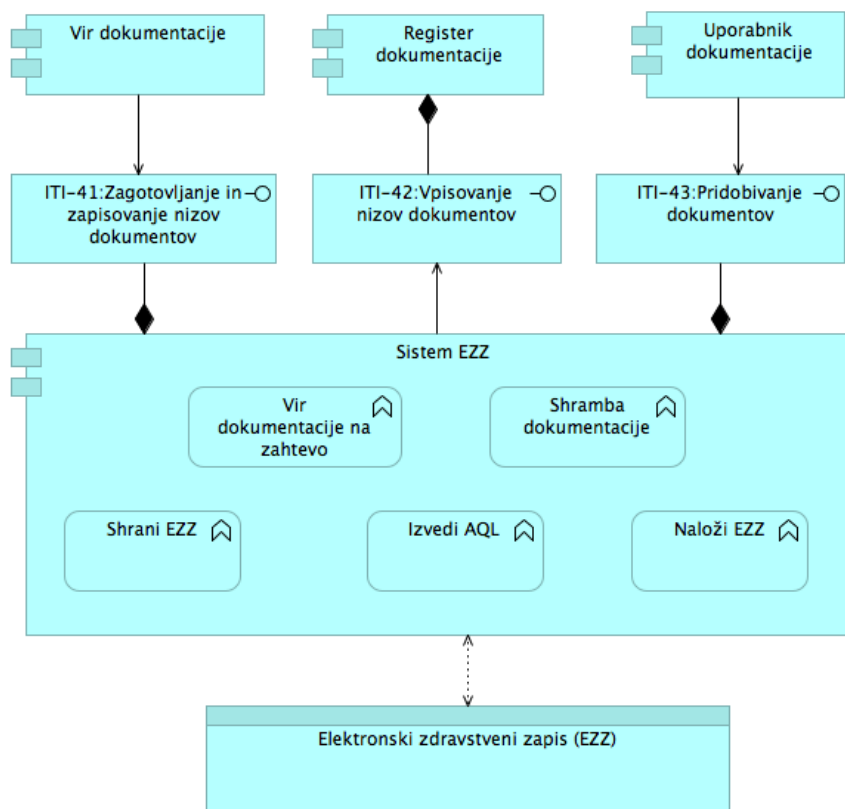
Vir dokumentacije

Register dokumentacije

Uporabnik dokumentacije

ITI-41:Zagotovljanje in zapisovanje nizov dokumentov

ITI-42:Vpisovanje nizov dokumentov

ITI-43:Pridobivanje dokumentov

Sistem EZZ

Vir dokumentacije na zahtevo

Shramba dokumentacije

Shrani EZZ

Izvedi AQL

Naloži EZZ

Elektronski zdravstveni zapis (EZZ)